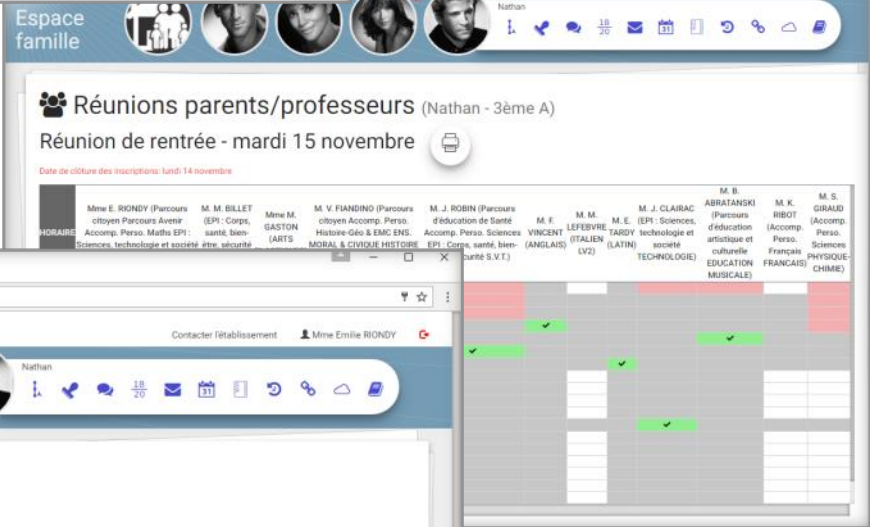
Espace famille

Nathan

Réunions parents/professeurs (Nathan - 3ème A)

Réunion de rentrée - mardi 15 novembre

Date de clôture des inscriptions: lundi 14 novembre

| HORAIRE | Mme E. RIONDY (Parcours citoyen Parcours Avenir Accomp. Perso. Maths EPI : Sciences, technologie et société | M. M. BILLET (EPI : Corps, santé, bien-être, sécurité | Mme M. GASTON (ARTS | M. V. FIANDINO (Parcours citoyen Accomp. Perso. Histoire-Géo & EMC ENS. MORAL & CIVIQUE HISTOIRE | M. J. ROBIN (Parcours d'éducation de Santé Accomp. Perso. Sciences EPI : Corps, santé, bien-sécurité S.V.T.) | M. F. VINCENT (ANGLAIS) | M. M. LEFEBVRE (ITALIEN LV2) | M. E. TARDY (LATIN) | M. J. CLAIRAC (EPI : Sciences, technologie et société TECHNOLOGIE) | M. B. ABRATANSKI (Parcours d'éducation artistique et culturelle EDUCATION MUSICALE) | M. K. RIBOT (Accomp. Perso. Français FRANCAIS) | M. S. GIRAUD (Accomp. Perso. Sciences PHYSIQUE-CHIMIE) |
|---|---|---|---|---|---|---|---|---|---|---|---|---|

Contacter l'établissement

Mme Emilie RIONDY

Nathan